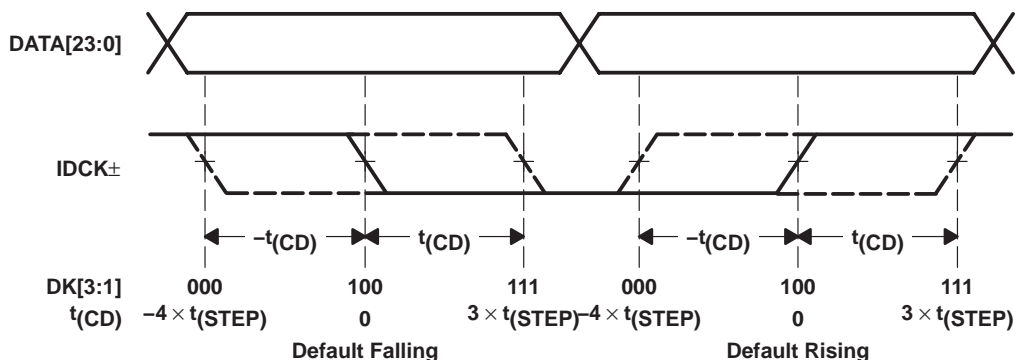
DATA[23:0]

IDCK±

$-t_{(CD)}$ $t_{(CD)}$ $-t_{(CD)}$ $t_{(CD)}$

DK[3:1] 000 100 111 000 100 111

$t_{(CD)}$ $-4 \times t_{(STEP)}$ 0 $3 \times t_{(STEP)}$ $-4 \times t_{(STEP)}$ 0 $3 \times t_{(STEP)}$

Default Falling

Default Rising